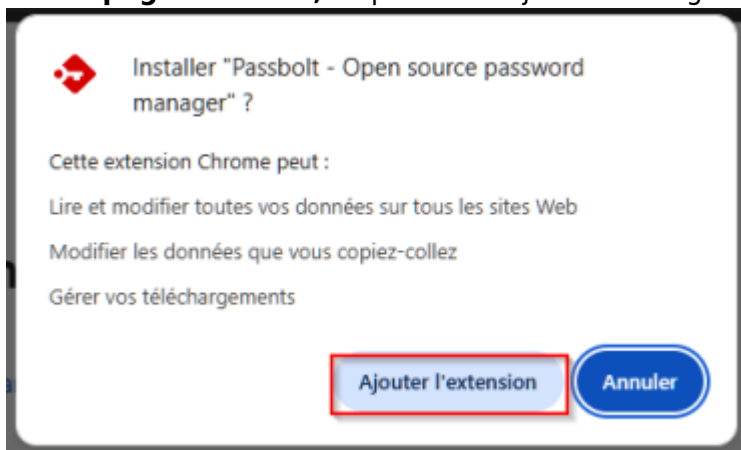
Installer "Passbolt - Open source password manager" ?

Cette extension Chrome peut :

Lire et modifier toutes vos données sur tous les sites Web

Modifier les données que vous copiez-collez

Gérer vos téléchargements

Ajouter l'extension

Annuler